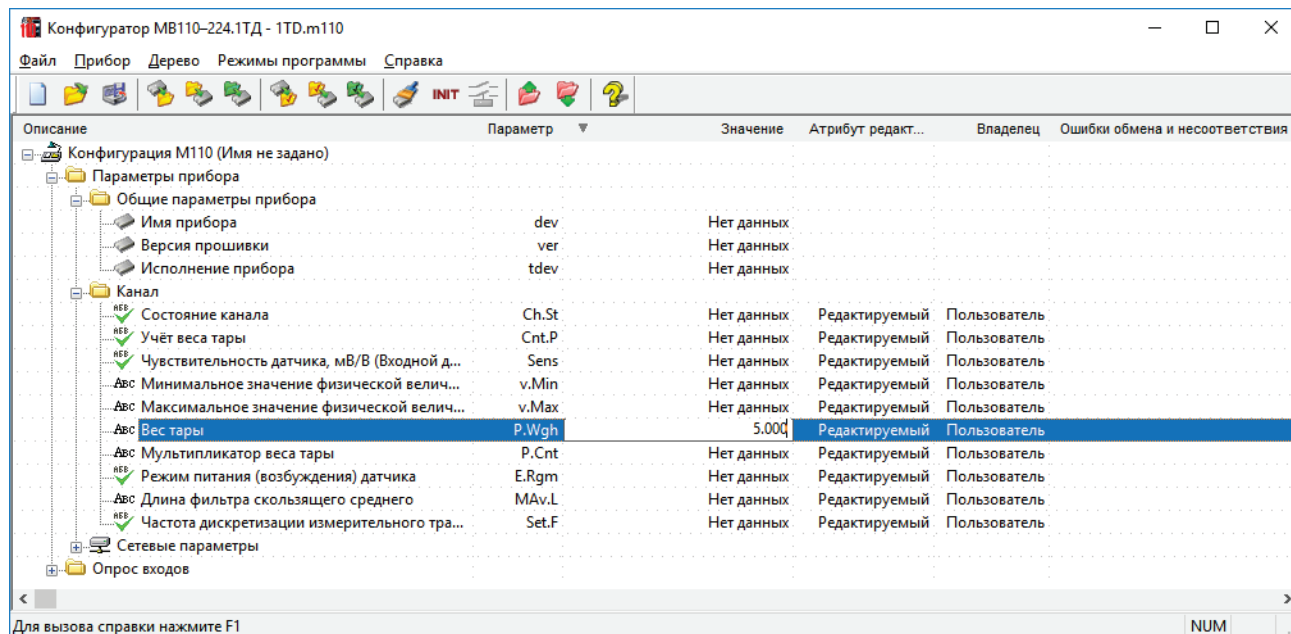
Конфигуратор МВ110–224.1ТД - 1TD.m110

Файл Прибор Дерево Режимы программы Справка

INIT

| Описание | Параметр | Значение | Атрибут редакт... | Владелец | Ошибки обмена и несоответствия |
|---|---|---|---|---|---|
| Конфигурация М110 (Имя не задано) | | | | | |
| Параметры прибора | | | | | |
| Общие параметры прибора | | | | | |
| Имя прибора | dev | Нет данных | | | |
| Версия прошивки | ver | Нет данных | | | |
| Исполнение прибора | tdev | Нет данных | | | |
| Канал | | | | | |
| Состояние канала | Ch.St | Нет данных | Редактируемый | Пользователь | |
| Учёт веса тары | Cnt.P | Нет данных | Редактируемый | Пользователь | |
| Чувствительность датчика, мВ/В (Входной д... | Sens | Нет данных | Редактируемый | Пользователь | |
| Минимальное значение физической велич... | v.Min | Нет данных | Редактируемый | Пользователь | |
| Максимальное значение физической велич... | v.Max | Нет данных | Редактируемый | Пользователь | |
| Вес тары | P.Wgh | 5.000 | Редактируемый | Пользователь | |
| Мультипликатор веса тары | P.Cnt | Нет данных | Редактируемый | Пользователь | |
| Режим питания (возбуждения) датчика | E.Rgm | Нет данных | Редактируемый | Пользователь | |
| Длина фильтра скользящего среднего | MAv.L | Нет данных | Редактируемый | Пользователь | |
| Частота дискретизации измерительного тра... | Set.F | Нет данных | Редактируемый | Пользователь | |
| Сетевые параметры | | | | | |
| Опрос входов | | | | | |

Для вызова справки нажмите F1 NUM